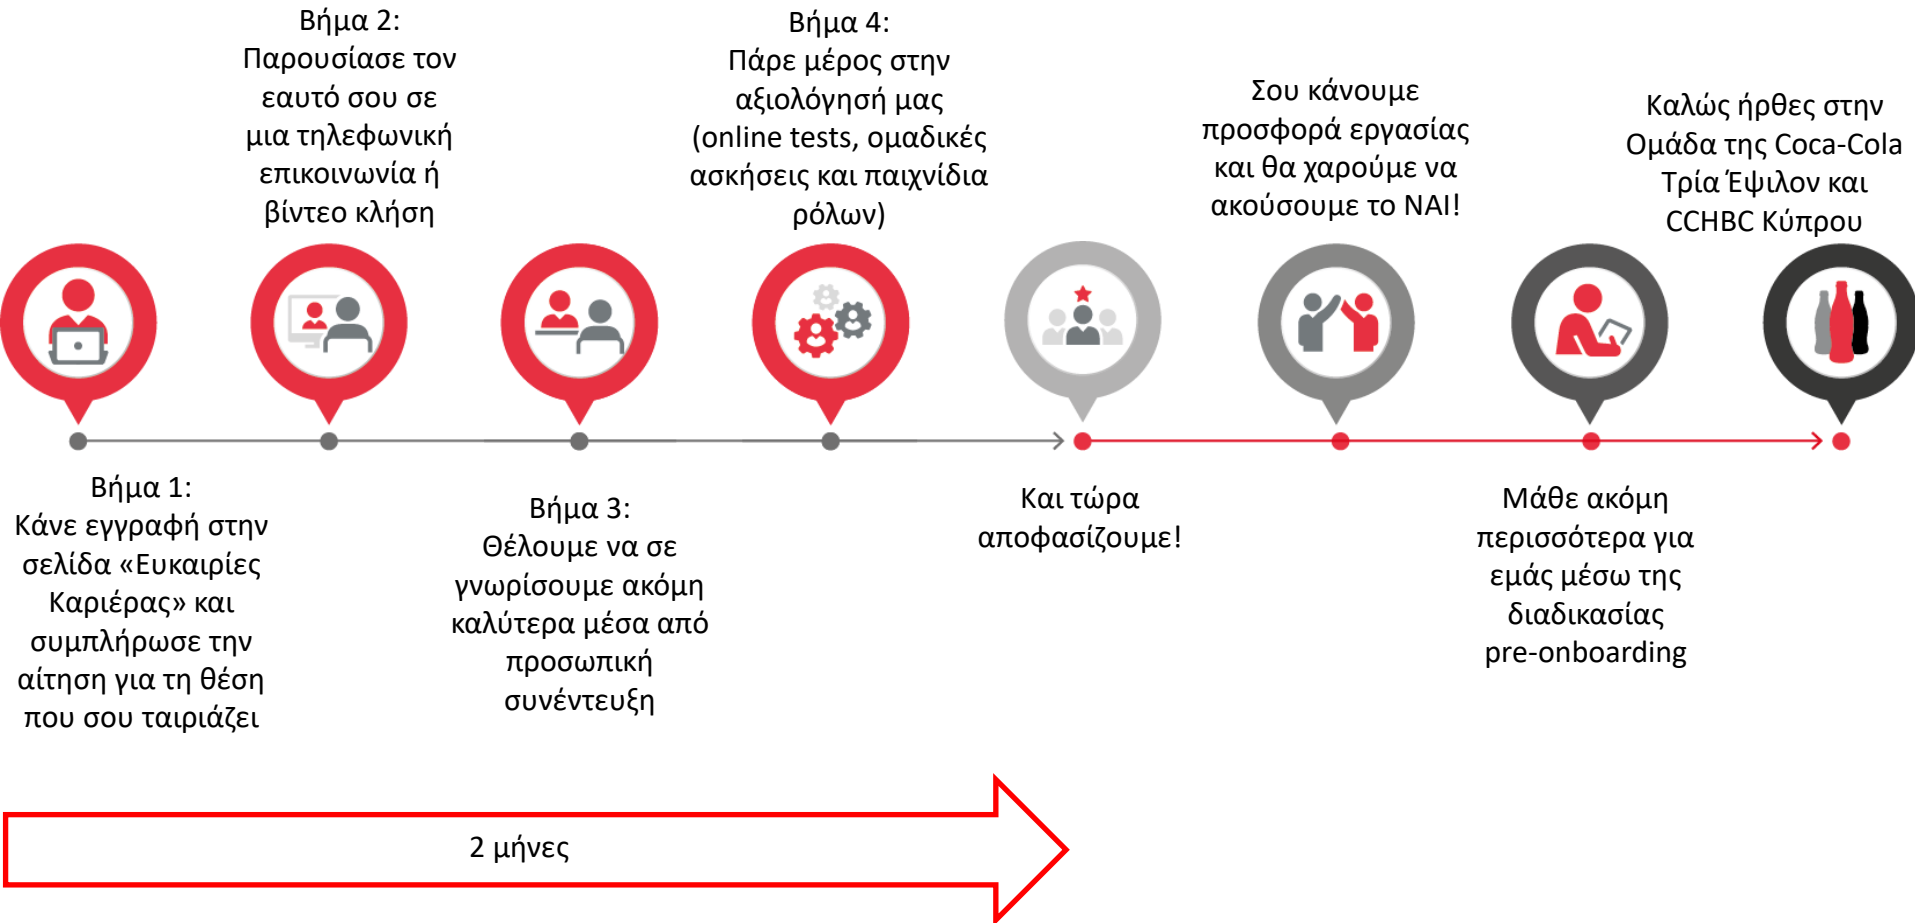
Βήμα 2:
Παρουσίασε τον εαυτό σου σε μια τηλεφωνική επικοινωνία ή βίντεο κλήση

Βήμα 4:
Πάρε μέρος στην αξιολόγησή μας (online tests, ομαδικές ασκήσεις και παιχνίδια ρόλων)

Σου κάνουμε προσφορά εργασίας και θα χαρούμε να ακούσουμε το ΝΑΙ!

Καλώς ήρθες στην Ομάδα της Coca-Cola Τρία Έψιλον και CCHBC Κύπρου

Βήμα 1:
Κάνε εγγραφή στην σελίδα «Ευκαιρίες Καριέρας» και συμπλήρωσε την αίτηση για τη θέση που σου ταιριάζει

Βήμα 3:
Θέλουμε να σε γνωρίσουμε ακόμη καλύτερα μέσα από προσωπική συνέντευξη

Και τώρα αποφασίζουμε!

Μάθε ακόμη περισσότερα για εμάς μέσω της διαδικασίας pre-onboarding

2 μήνες